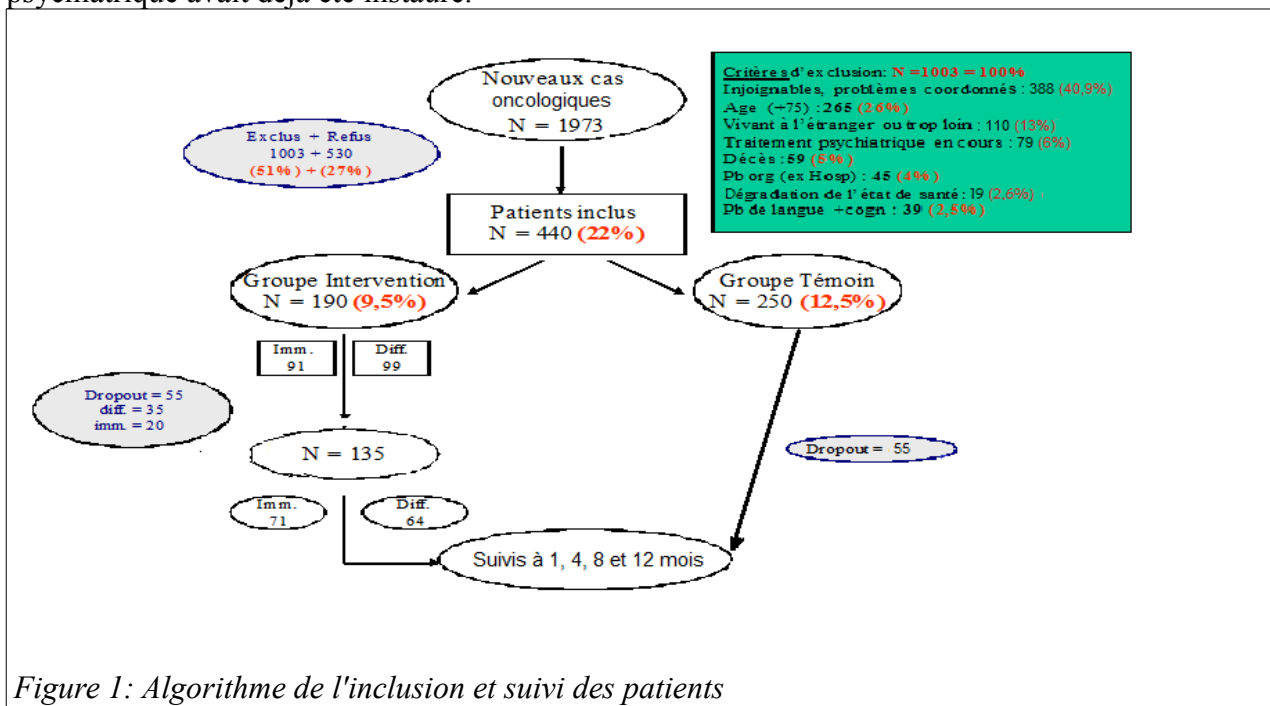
psychiatrique avait déjà été installé.

Nouveaux cas oncologiques
N = 1973

Critères d'exclusion: N = 1003 = 100%
Injoignables, problèmes coordonnés : 388 (40,9%)
Age (+75) : 265 (26%)
Vivant à l'étranger ou trop loin : 110 (13%)
Traitement psychiatrique en cours : 79 (6%)
Décès : 59 (5%)
Pb org (ex Hosp) : 45 (4%)
Dégradation de l'état de santé : 19 (2,6%)
Pb de langue + cogn : 39 (2,5%)

Exclus + Refus
1003 + 530
(51%) + (27%)

Patients inclus
N = 440 (22%)

Groupe Intervention
N = 190 (9,5%)

Groupe Témoin
N = 250 (12,5%)

Imm.
91

Diff.
99

Dropout = 55
diff. = 35
imm. = 20

N = 135

Dropout = 55

Imm.
71

Diff.
64

Suivis à 1, 4, 8 et 12 mois

Figure 1: Algorithme de l'inclusion et suivi des patients